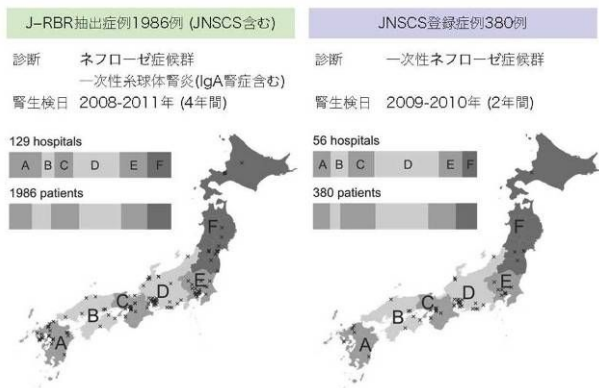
J-RBR抽出症例1986例 (JNSCS含む)

診断　ネフローゼ症候群
　　　一次性糸球体腎炎(IgA腎症含む)
腎生検日　2008-2011年 (4年間)

129 hospitals

A B C D E F

1986 patients

F
E
D
C
B
A

JNSCS登録症例380例

診断　一次性ネフローゼ症候群

腎生検日　2009-2010年 (2年間)

56 hospitals

A B C D E F

380 patients

F
E
D
C
B
A